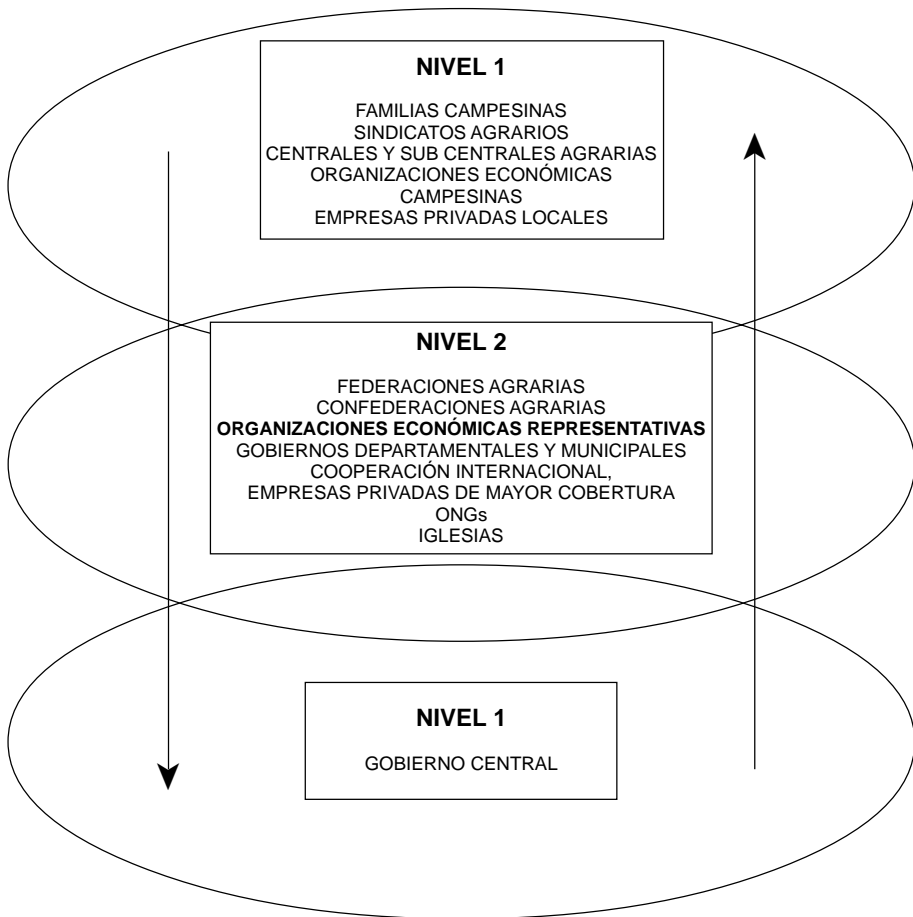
NIVEL 1

FAMILIAS CAMPESINAS
SINDICATOS AGRARIOS
CENTRALES Y SUB CENTRALES AGRARIAS
ORGANIZACIONES ECONÓMICAS CAMPESINAS
EMPRESAS PRIVADAS LOCALES

NIVEL 2

FEDERACIONES AGRARIAS
CONFEDERACIONES AGRARIAS
**ORGANIZACIONES ECONÓMICAS REPRESENTATIVAS**
GOBIERNOS DEPARTAMENTALES Y MUNICIPALES
COOPERACIÓN INTERNACIONAL,
EMPRESAS PRIVADAS DE MAYOR COBERTURA
ONGs
IGLESIAS

NIVEL 1

GOBIERNO CENTRAL